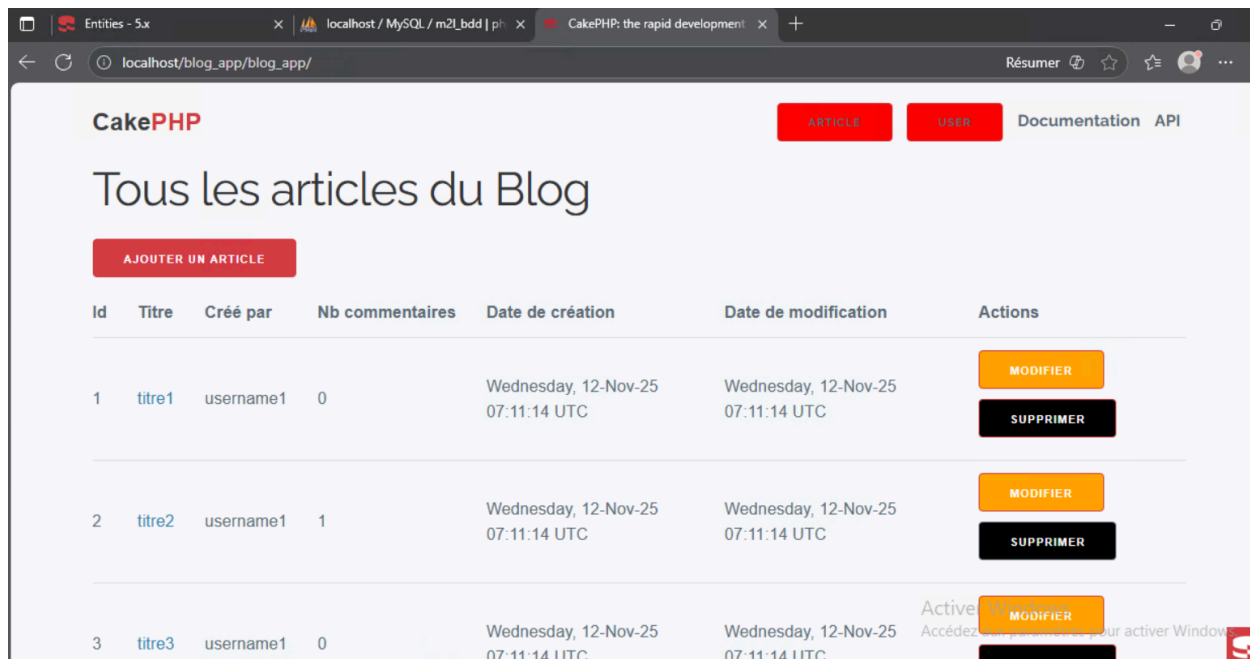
Entities - 5.x
localhost / MySQL / m2l_bdd | ph
CakePHP: the rapid development
localhost/blog_app/blog_app/
Résumer

CakePHP
ARTICLE
USER
Documentation
API

Tous les articles du Blog

AJOUTER UN ARTICLE

| Id | Titre | Créé par | Nb commentaires | Date de création | Date de modification | Actions |
|---|---|---|---|---|---|---|
| 1 | titre1 | username1 | 0 | Wednesday, 12-Nov-25 07:11:14 UTC | Wednesday, 12-Nov-25 07:11:14 UTC | MODIFIER SUPPRIMER |
| 2 | titre2 | username1 | 1 | Wednesday, 12-Nov-25 07:11:14 UTC | Wednesday, 12-Nov-25 07:11:14 UTC | MODIFIER SUPPRIMER |
| 3 | titre3 | username1 | 0 | Wednesday, 12-Nov-25 07:11:14 UTC | Wednesday, 12-Nov-25 07:11:14 UTC | MODIFIER |

Activer Windows
Accédez aux paramètres pour activer Windows